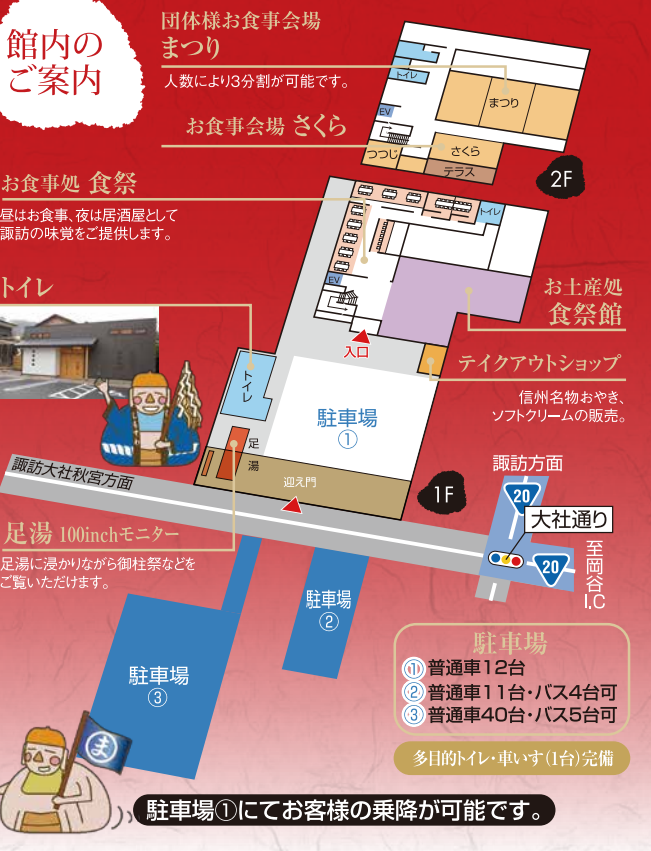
館内のご案内

団体様お食事会場
まつり
人数により3分割が可能です。

お食事会場 さくら

トイレ
EV
まつり
つつじ
さくら
テラス
2F

お食事処 食祭
昼はお食事、夜は居酒屋として諏訪の味覚をご提供します。

トイレ
EV
入口

お土産処
食祭館

トイレ

テイクアウトショップ
信州名物おやき、ソフトクリームの販売。

トイレ
足湯
駐車場
①
迎え門
1F

諏訪大社秋宮方面

諏訪方面
20
大社通り
20
至岡谷I.C

足湯 100inchモニター
足湯に浸かりながら御柱祭などをご覧いただけます。

駐車場
②

駐車場
③

駐車場
① 普通車12台
② 普通車11台・バス4台可
③ 普通車40台・バス5台可

多目的トイレ・車いす(1台)完備

駐車場①にてお客様の乗降が可能です。